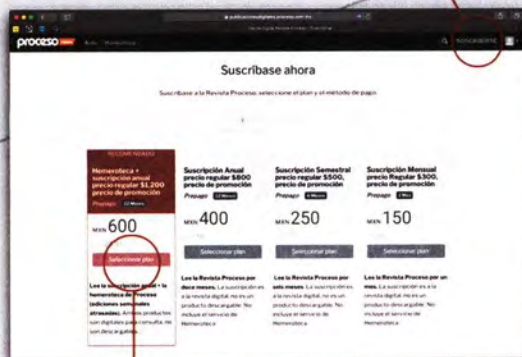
proceso

SUSCRÍBETE

Suscríbase ahora

Suscríbase a la Revista Proceso, seleccione el plan y el método de pago.

RECOMENDADO

Hemeroteca + suscripción anual precio regular $1,200 precio de promoción

Prepago 12 Meses

MXN 600

Seleccionar plan

Lea la suscripción anual + la hemeroteca de Proceso (ediciones semanales atrasadas). Ambos productos son digitales para consulta. No son descargables.

Suscripción Anual precio regular $800 precio de promoción

Prepago 12 Meses

MXN 400

Seleccionar plan

Lea la Revista Proceso por doce meses. La suscripción es a la revista digital, no es un producto descargable. No incluye el servicio de Hemeroteca.

Suscripción Semestral precio regular $500, precio de promoción

Prepago 6 Meses

MXN 250

Seleccionar plan

Lea la Revista Proceso por seis meses. La suscripción es a la revista digital, no es un producto descargable. No incluye el servicio de Hemeroteca.

Suscripción Mensual precio regular $300, precio de promoción

Prepago 1 Mes

MXN 150

Seleccionar plan

Lea la Revista Proceso por un mes. La suscripción es a la revista digital, no es un producto descargable. No incluye el servicio de Hemeroteca.